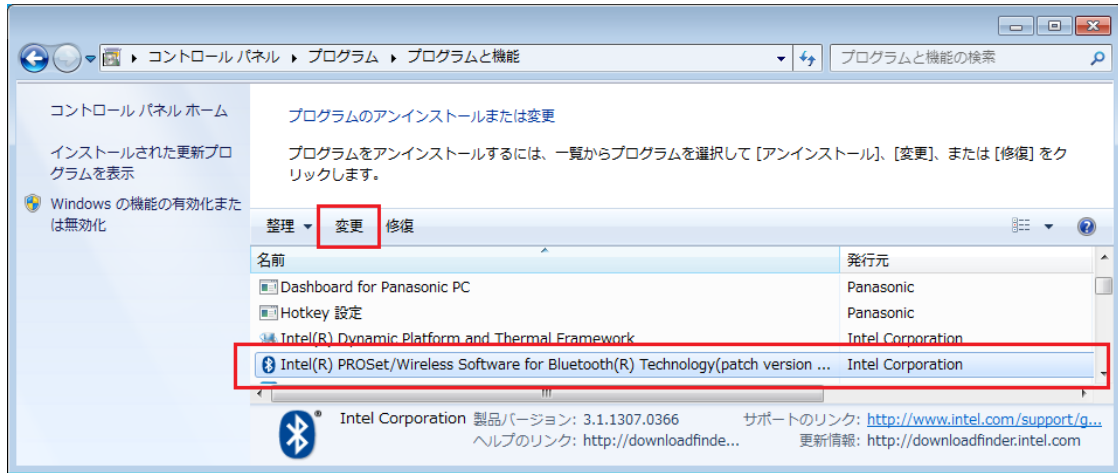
コントロール パネル ▸ プログラム ▸ プログラムと機能

プログラムと機能の検索

コントロール パネル ホーム

インストールされた更新プログラムを表示

Windows の機能の有効化または無効化

プログラムのアンインストールまたは変更

プログラムをアンインストールするには、一覧からプログラムを選択して [アンインストール]、[変更]、または [修復] をクリックします。

整理 ▾ 変更 修復

| 名前 | 発行元 |
|---|---|
| Dashboard for Panasonic PC | Panasonic |
| Hotkey 設定 | Panasonic |
| Intel(R) Dynamic Platform and Thermal Framework | Intel Corporation |
| Intel(R) PROSet/Wireless Software for Bluetooth(R) Technology(patch version ... | Intel Corporation |

Intel Corporation 製品バージョン: 3.1.1307.0366 サポートのリンク: http://www.intel.com/support/g...
ヘルプのリンク: http://downloadfinde... 更新情報: http://downloadfinder.intel.com